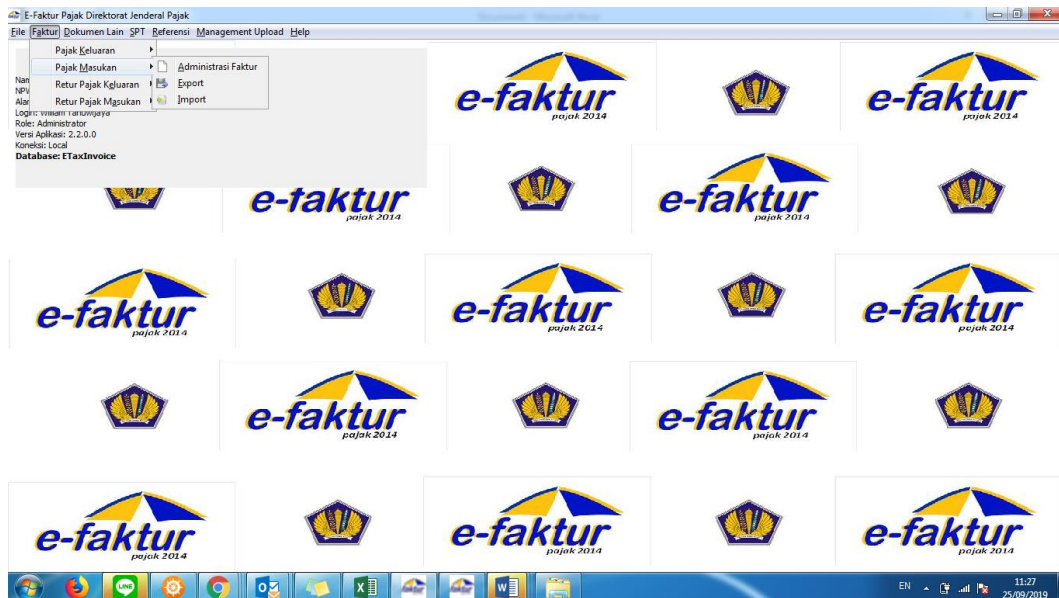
E-Faktur Pajak Direktorat Jenderal Pajak

File Faktur Dokumen Lain SPT Referensi Management Upload Help

Pajak Keluaran
Pajak Masukan
Retur Pajak Keluaran
Retur Pajak Masukan

Administrasi Faktur
Export
Import

Nam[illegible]
NPV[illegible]
Alar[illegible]
Login: William Tanuwijaya
Role: Administrator
Versi Aplikasi: 2.2.0.0
Koneksi: Local
Database: ETaxInvoice

e-faktur pajak 2014
e-faktur pajak 2014
e-faktur pajak 2014
e-faktur pajak 2014
e-faktur pajak 2014
e-faktur pajak 2014
e-faktur pajak 2014
e-faktur pajak 2014
e-faktur pajak 2014
e-faktur pajak 2014
e-faktur pajak 2014
e-faktur pajak 2014

EN 11:27 25/09/2019